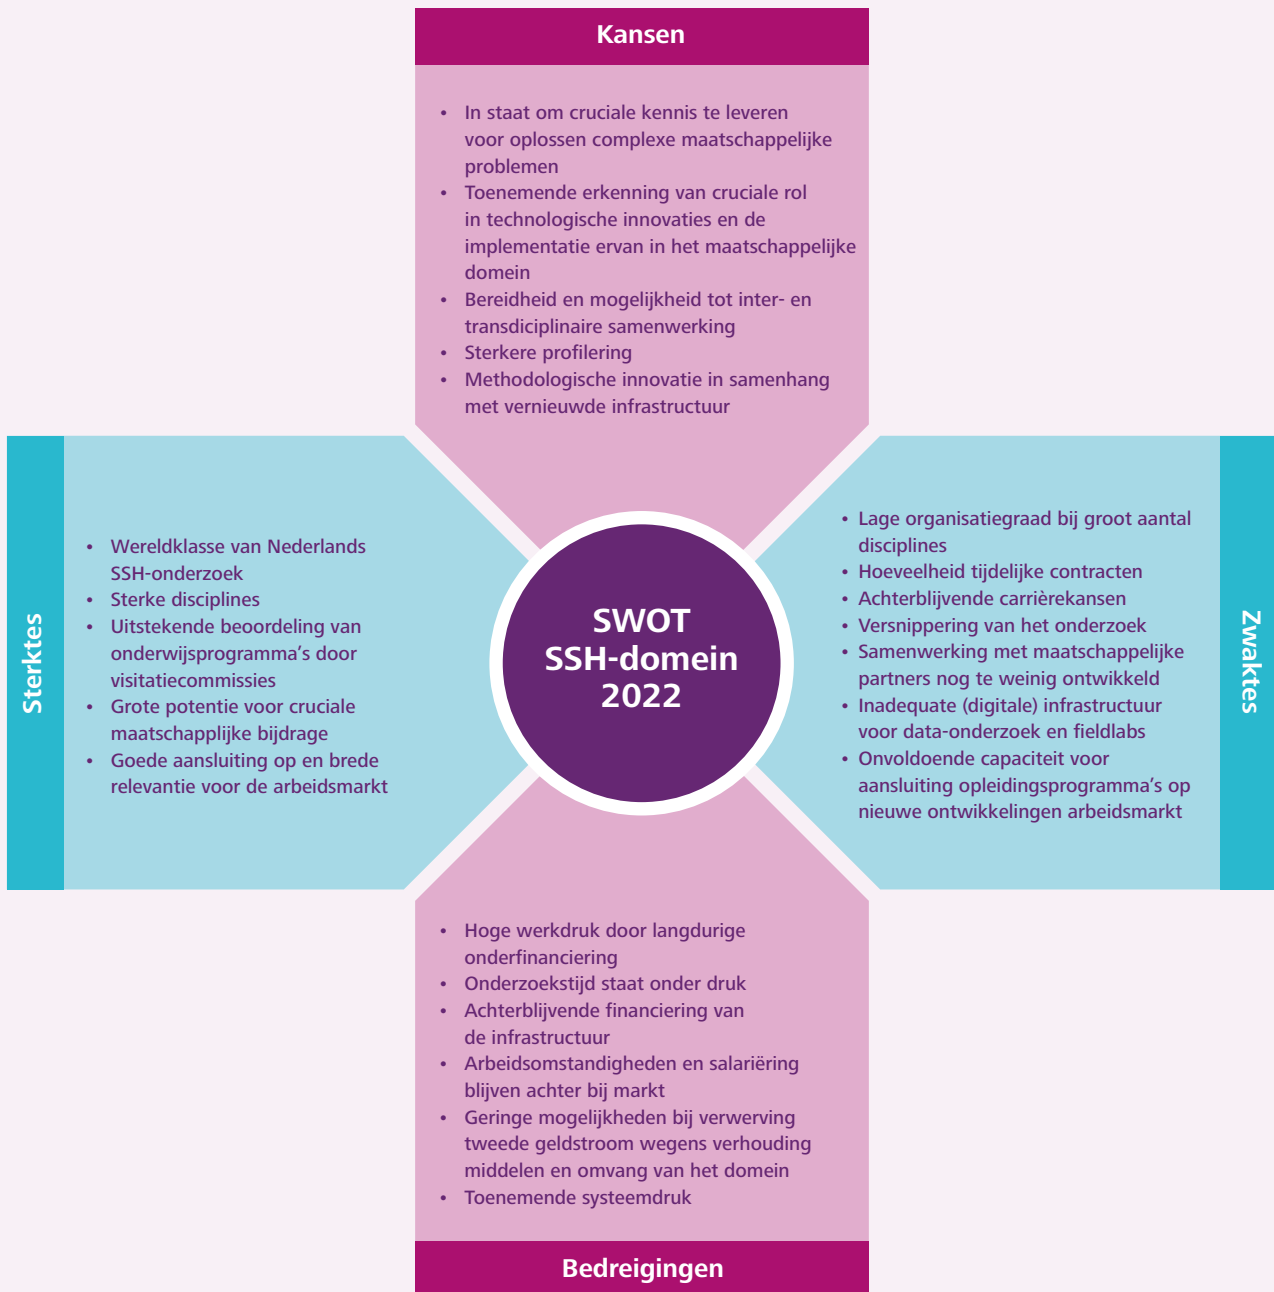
Kansen

- In staat om cruciale kennis te leveren voor oplossen complexe maatschappelijke problemen
- Toenemende erkenning van cruciale rol in technologische innovaties en de implementatie ervan in het maatschappelijke domein
- Bereidheid en mogelijkheid tot inter- en transdiciplinaire samenwerking
- Sterkere profilering
- Methodologische innovatie in samenhang met vernieuwde infrastructuur

Sterktes

- Wereldklasse van Nederlands SSH-onderzoek
- Sterke disciplines
- Uitstekende beoordeling van onderwijsprogramma's door visitatiecommissies
- Grote potentie voor cruciale maatschapplijke bijdrage
- Goede aansluiting op en brede relevantie voor de arbeidsmarkt

SWOT
SSH-domein
2022

Zwaktes

- Lage organisatiegraad bij groot aantal disciplines
- Hoeveelheid tijdelijke contracten
- Achterblijvende carrièrekansen
- Versnippering van het onderzoek
- Samenwerking met maatschappelijke partners nog te weinig ontwikkeld
- Inadequate (digitale) infrastructuur voor data-onderzoek en fieldlabs
- Onvoldoende capaciteit voor aansluiting opleidingsprogramma's op nieuwe ontwikkelingen arbeidsmarkt

- Hoge werkdruk door langdurige onderfinanciering
- Onderzoekstijd staat onder druk
- Achterblijvende financiering van de infrastructuur
- Arbeidsomstandigheden en salariëring blijven achter bij markt
- Geringe mogelijkheden bij verwerving tweede geldstroom wegens verhouding middelen en omvang van het domein
- Toenemende systeemdruk

Bedreigingen